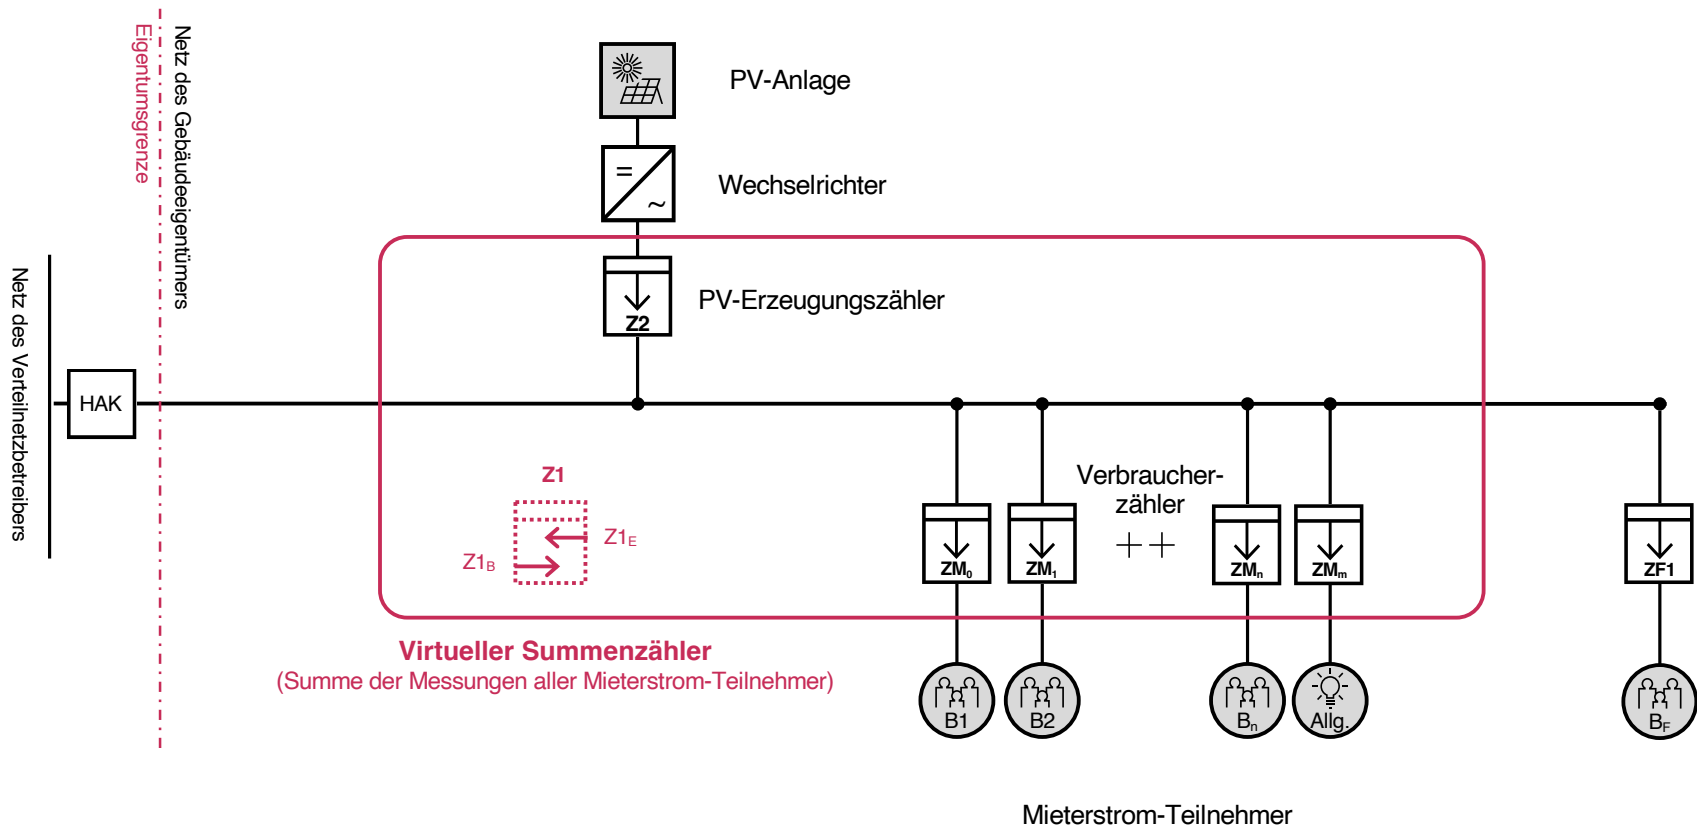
Eigentumsgrenze

Netz des Gebäudeeigentümers

Netz des Verteilnetzbetreibers

PV-Anlage

Wechselrichter

=

~

PV-Erzeugungszähler

Z2

HAK

Z1

$Z1_E$

$Z1_B$

Verbraucherzähler

++

$ZM_0$

$ZM_1$

$ZM_n$

$ZM_m$

ZF1

Virtueller Summenzähler
(Summe der Messungen aller Mieterstrom-Teilnehmer)

B1

B2

$B_n$

Allg.

$B_F$

Mieterstrom-Teilnehmer